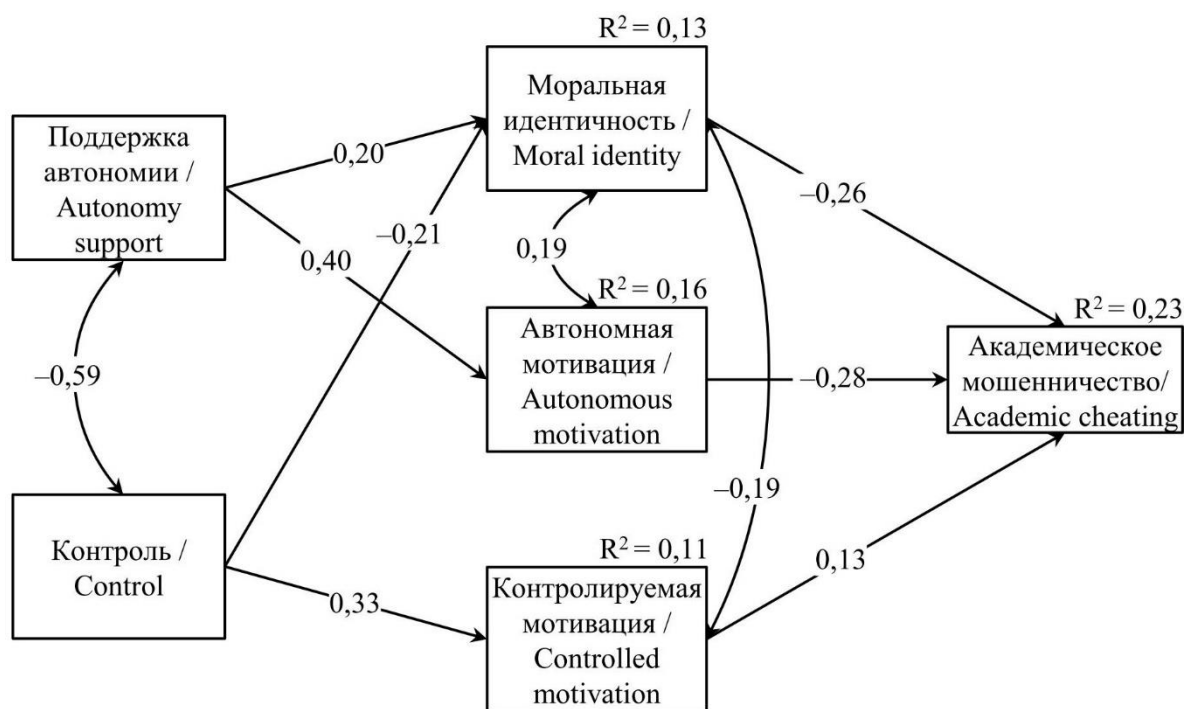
$R^2 = 0,13$

Моральная идентичность / Moral identity

Поддержка автономии / Autonomy support

0,20

–0,21

0,40

0,19

–0,26

$R^2 = 0,16$

Автономная мотивация / Autonomous motivation

$R^2 = 0,23$

Академическое мошенничество/ Academic cheating

–0,59

–0,28

–0,19

Контроль / Control

$R^2 = 0,11$

0,13

0,33

Контролируемая мотивация / Controlled motivation